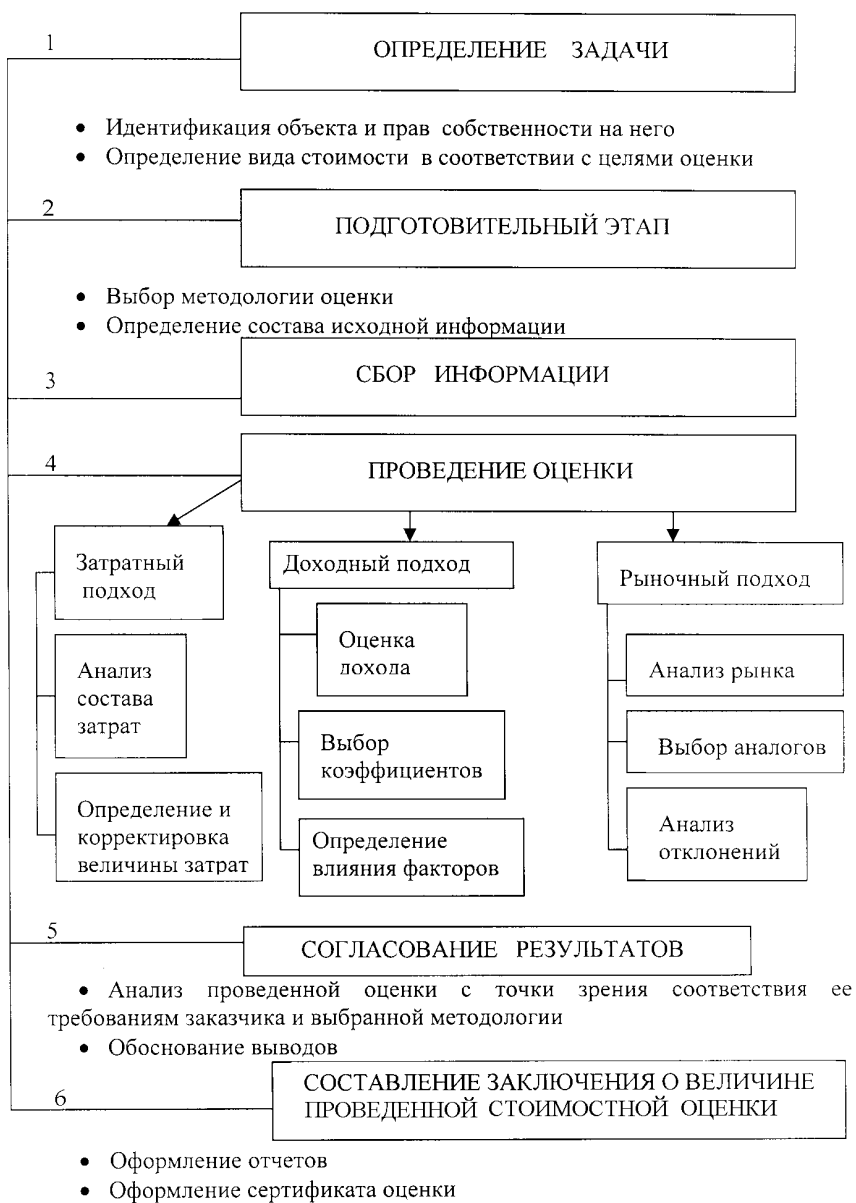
1

ОПРЕДЕЛЕНИЕ ЗАДАЧИ

• Идентификация объекта и прав собственности на него
• Определение вида стоимости в соответствии с целями оценки

2

ПОДГОТОВИТЕЛЬНЫЙ ЭТАП

• Выбор методологии оценки
• Определение состава исходной информации

3

СБОР ИНФОРМАЦИИ

4

ПРОВЕДЕНИЕ ОЦЕНКИ

Затратный подход

Анализ состава затрат

Определение и корректировка величины затрат

Доходный подход

Оценка лохола

Выбор коэффициентов

Определение влияния факторов

Рыночный подход

Анализ рынка

Выбор аналогов

Анализ отклонений

5

СОГЛАСОВАНИЕ РЕЗУЛЬТАТОВ

• Анализ проведенной оценки с точки зрения соответствия ее требованиям заказчика и выбранной методологии
• Обоснование выводов

6

СОСТАВЛЕНИЕ ЗАКЛЮЧЕНИЯ О ВЕЛИЧИНЕ ПРОВЕДЕННОЙ СТОИМОСТНОЙ ОЦЕНКИ

• Оформление отчетов
• Оформление сертификата оценки